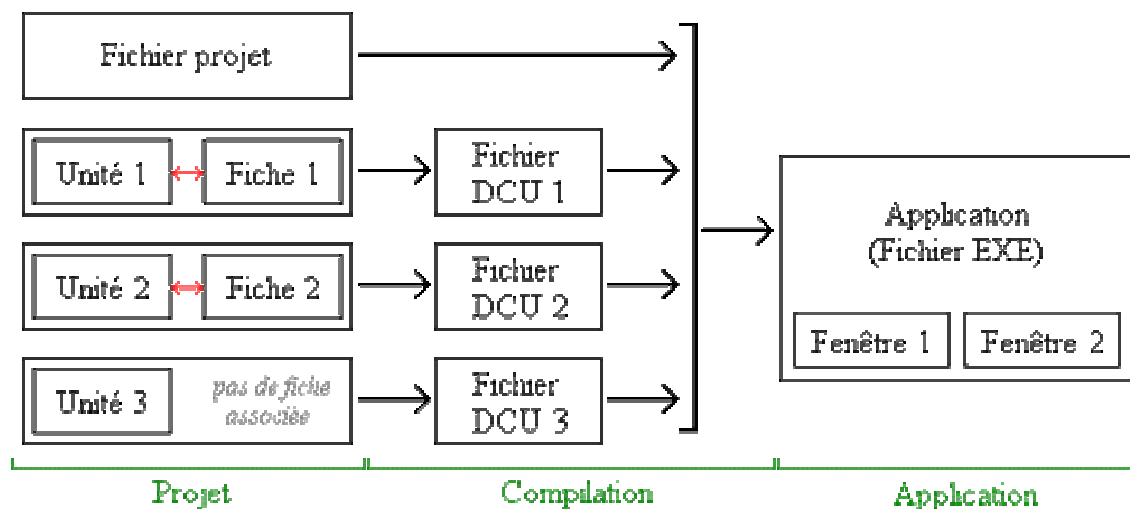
Fichier projet

Unité 1 Fiche 1

Fichier DCU 1

Unité 2 Fiche 2

Fichier DCU 2

Unité 3 pas de fiche associée

Fichier DCU 3

Application (Fichier EXE)

Fenêtre 1 Fenêtre 2

Projet

Compilation

Application